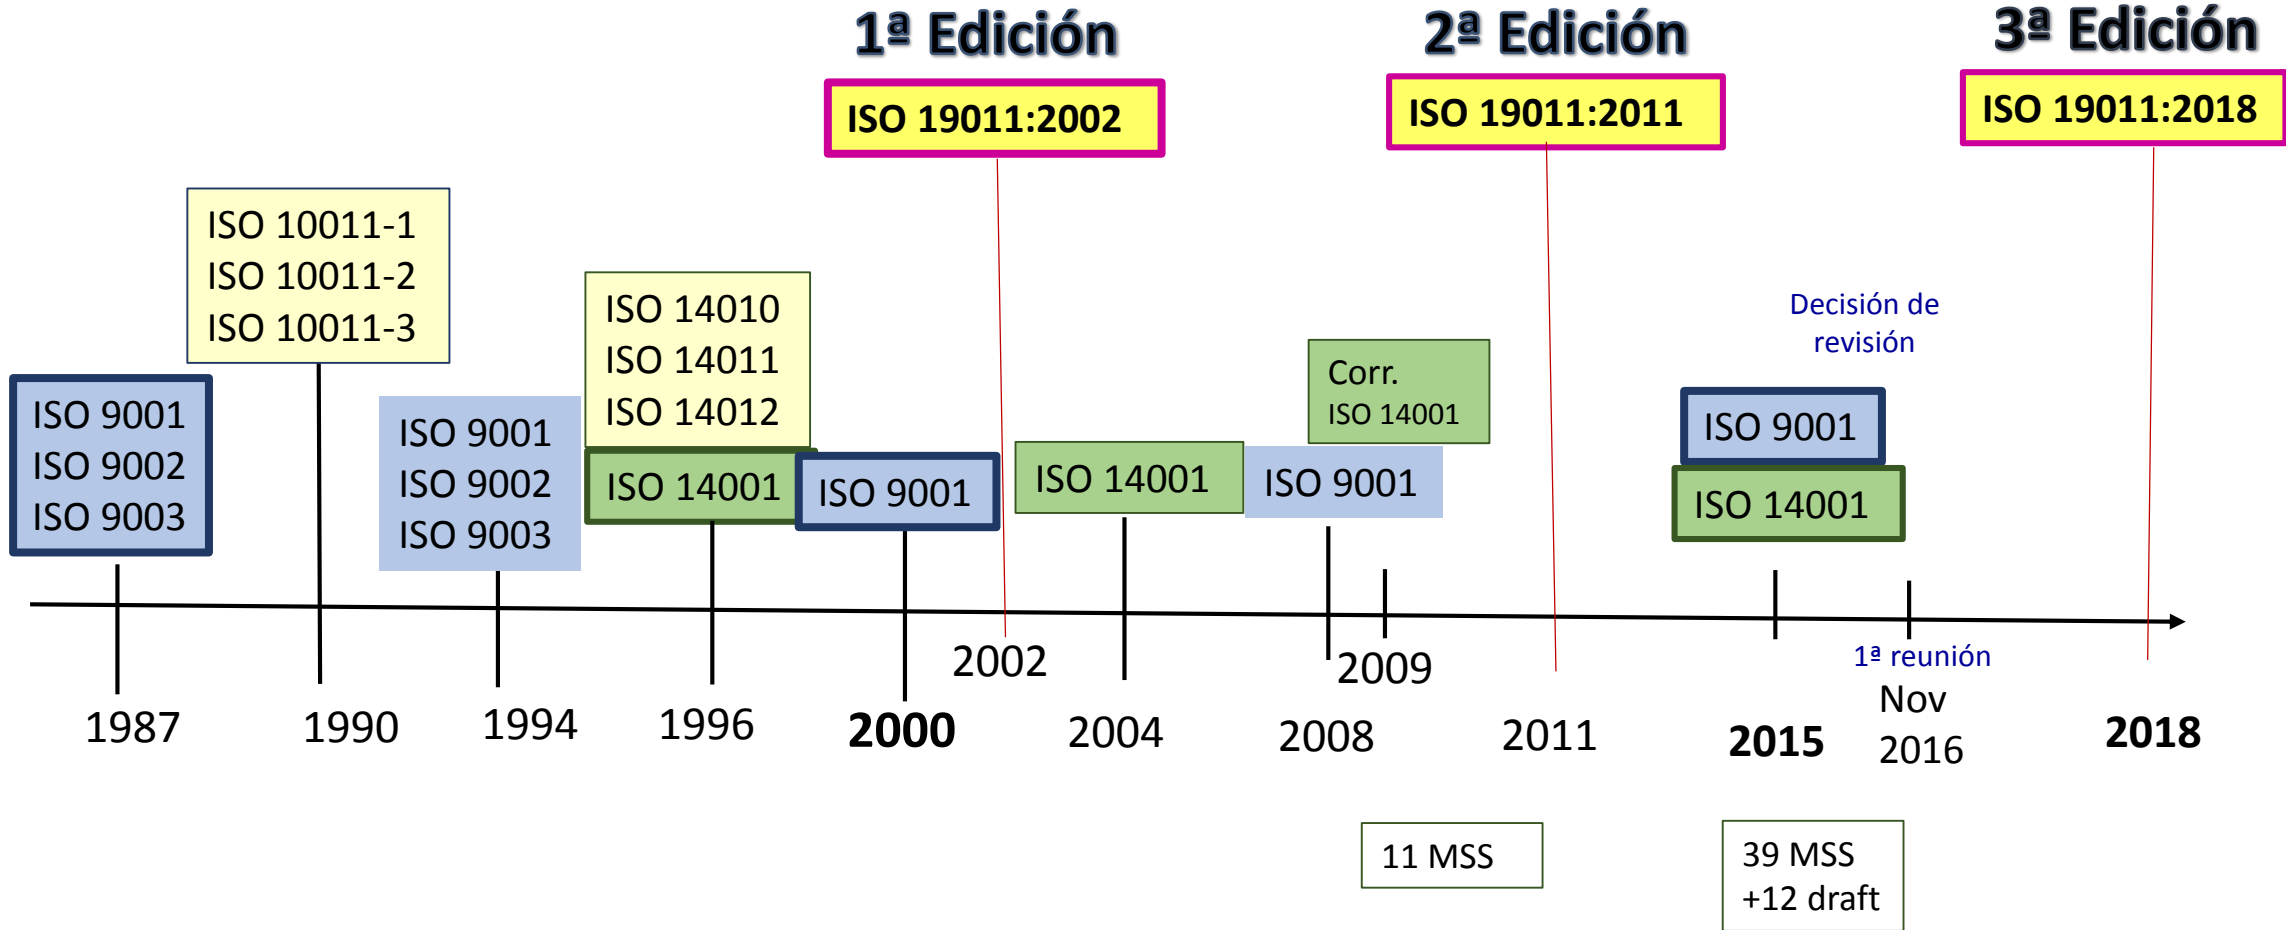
1ª Edición

ISO 19011:2002

2ª Edición

ISO 19011:2011

3ª Edición

ISO 19011:2018

ISO 10011-1
ISO 10011-2
ISO 10011-3

ISO 14010
ISO 14011
ISO 14012

Decisión de revisión

Corr.
ISO 14001

ISO 9001
ISO 9002
ISO 9003

ISO 9001
ISO 9002
ISO 9003

ISO 14001

ISO 9001

ISO 14001

ISO 9001

ISO 9001

ISO 14001

2002

2009

1ª reunión

Nov
2016

1987

1990

1994

1996

2000

2004

2008

2011

2015

2018

11 MSS

39 MSS
+12 draft